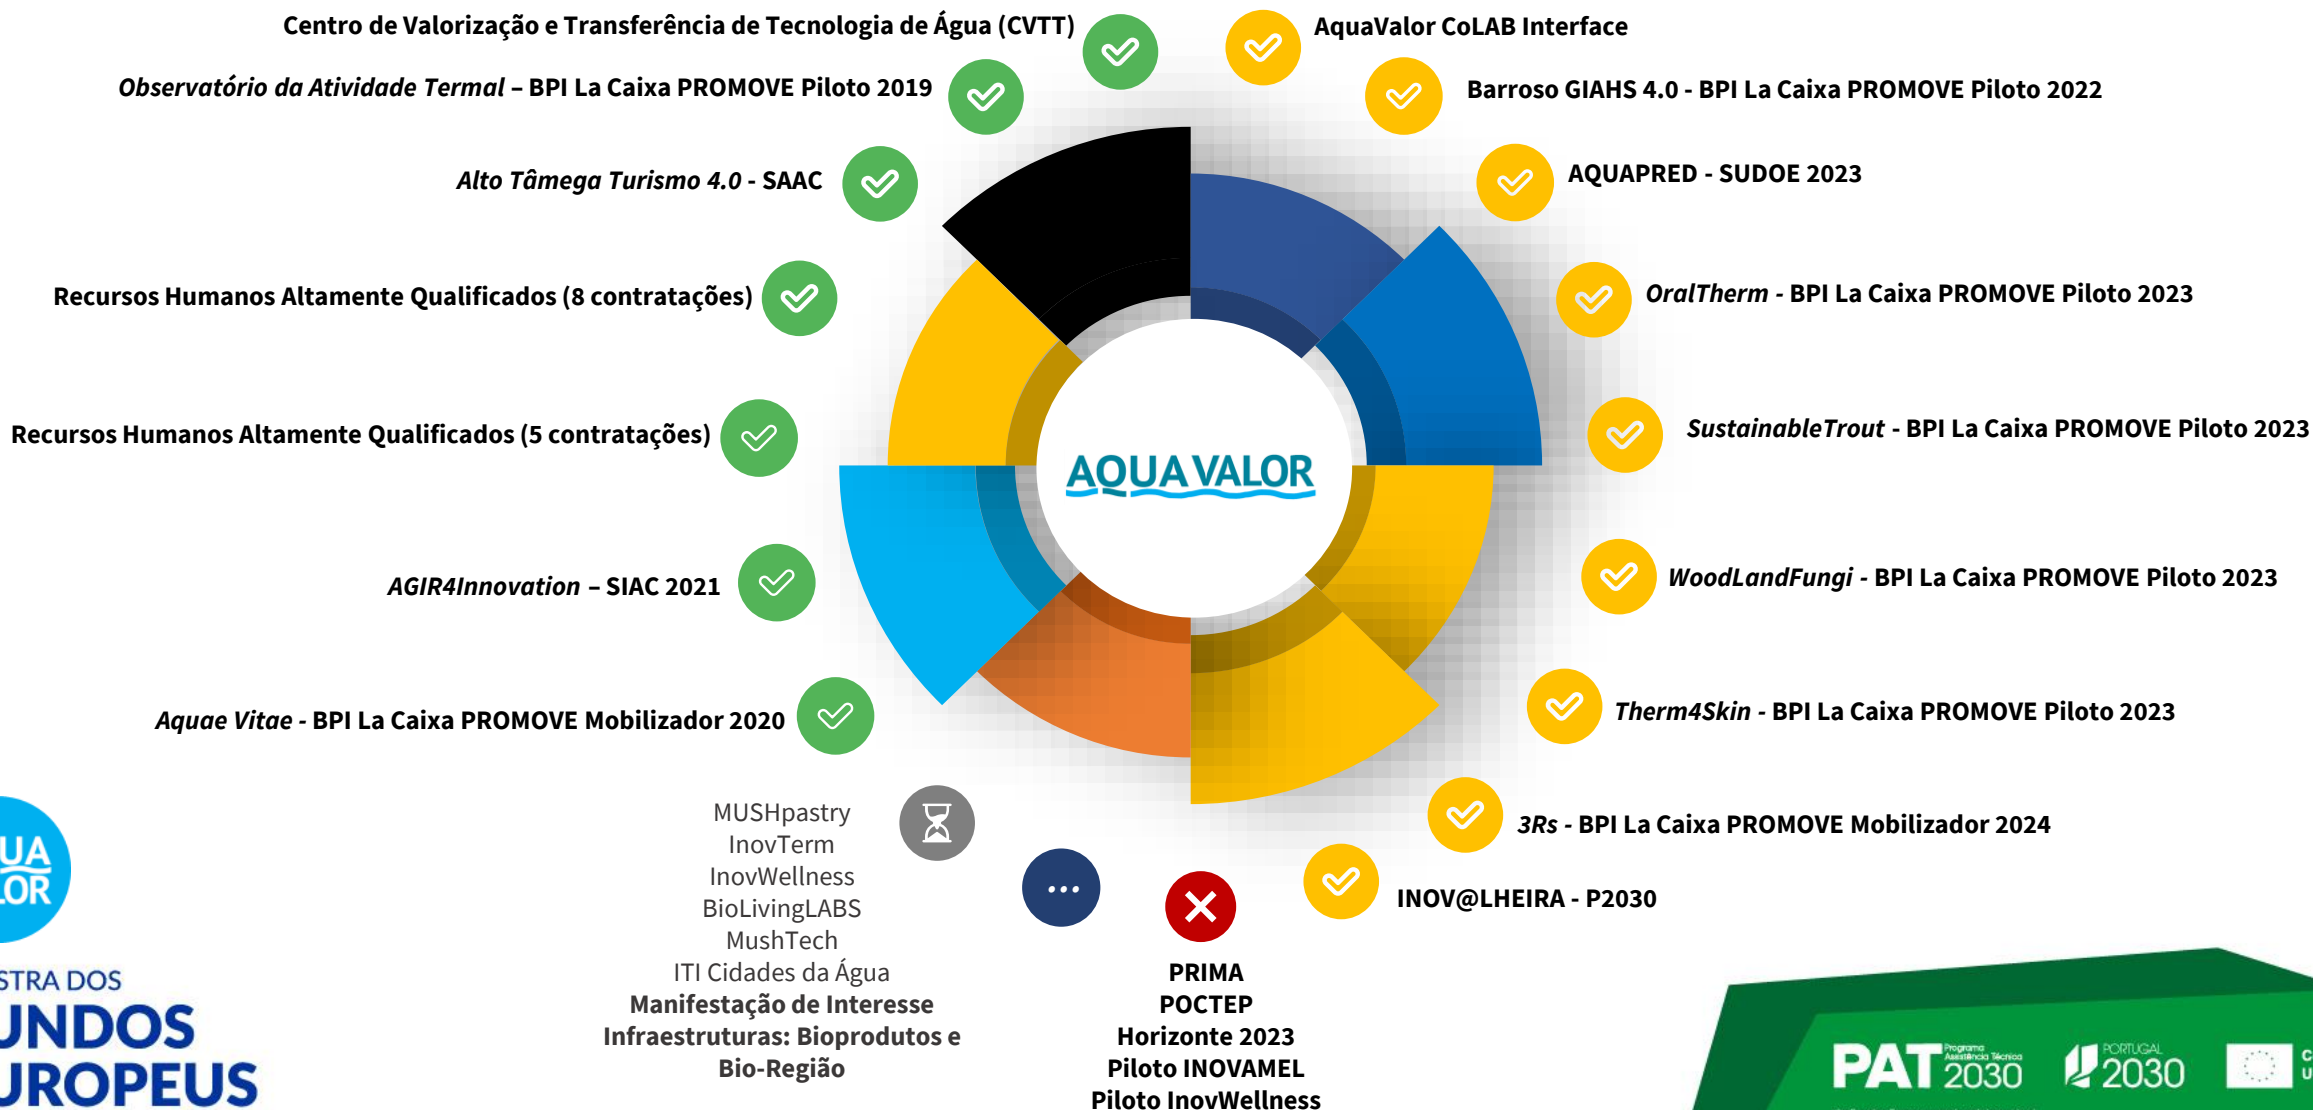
Centro de Valorização e Transferência de Tecnologia de Água (CVTT)

Observatório da Atividade Termal – BPI La Caixa PROMOVE Piloto 2019

Alto Tâmega Turismo 4.0 - SAAC

Recursos Humanos Altamente Qualificados (8 contratações)

Recursos Humanos Altamente Qualificados (5 contratações)

AGIR4Innovation – SIAC 2021

Aquae Vitae - BPI La Caixa PROMOVE Mobilizador 2020

AquaValor CoLAB Interface

Barroso GIAHS 4.0 - BPI La Caixa PROMOVE Piloto 2022

AQUAPRED - SUDOE 2023

OralTherm - BPI La Caixa PROMOVE Piloto 2023

SustainableTrout - BPI La Caixa PROMOVE Piloto 2023

WoodLandFungi - BPI La Caixa PROMOVE Piloto 2023

Therm4Skin - BPI La Caixa PROMOVE Piloto 2023

3Rs - BPI La Caixa PROMOVE Mobilizador 2024

INOV@LHEIRA - P2030

AQUAVALOR

MUSHpastry
InovTerm
InovWellness
BioLivingLABS
MushTech
ITI Cidades da Água
Manifestação de Interesse
Infraestruturas: Bioprodutos e Bio-Região

PRIMA
POCTEP
Horizonte 2023
Piloto INOVAMEL
Piloto InovWellness

UA
LOR
STRA DOS
UNDOS
UROPEUS

PAT 2030 Programa Assistência Técnica
PORTUGAL 2030